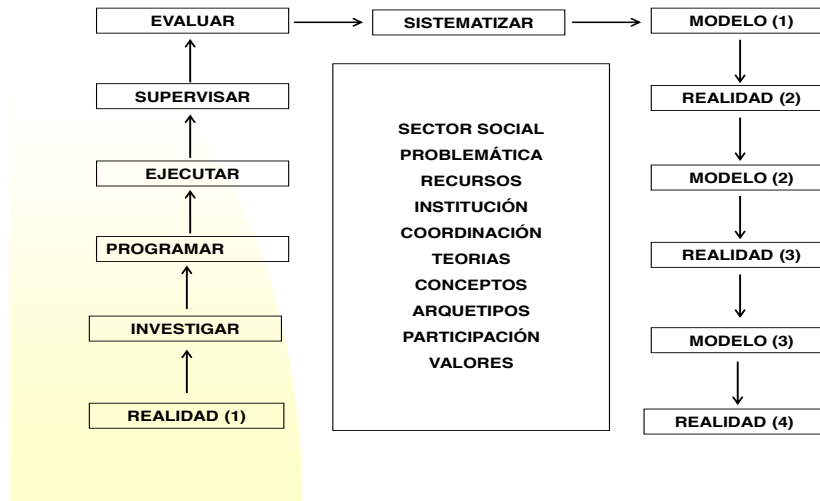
EVALUAR

SUPERVISAR

EJECUTAR

PROGRAMAR

INVESTIGAR

REALIDAD (1)

SISTEMATIZAR

SECTOR SOCIAL
PROBLEMÁTICA
RECURSOS
INSTITUCIÓN
COORDINACIÓN
TEORIAS
CONCEPTOS
ARQUETIPOS
PARTICIPACIÓN
VALORES

MODELO (1)

REALIDAD (2)

MODELO (2)

REALIDAD (3)

MODELO (3)

REALIDAD (4)